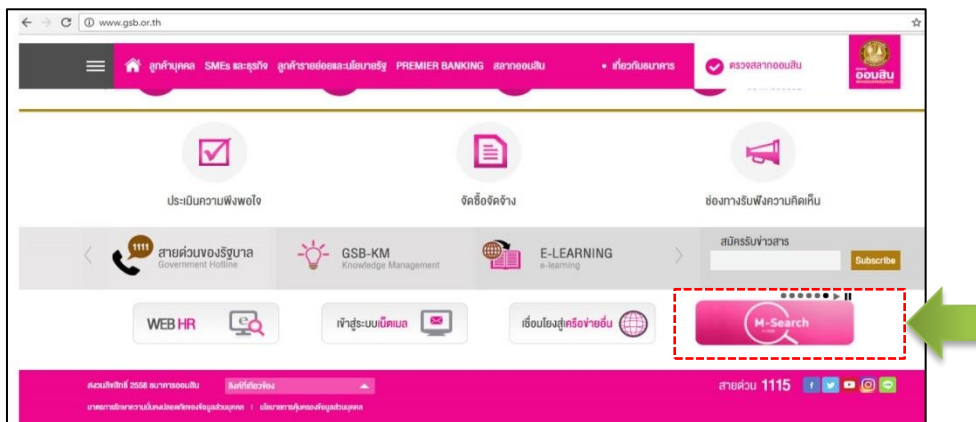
www.gsb.or.th

ลูกค้าบุคคล SMEs และธุรกิจ ลูกค้ารายย่อยและนโยบายรัฐ PREMIER BANKING สลากออมสิน • เกี่ยวกับธนาคาร ตรวจสลากออมสิน

ออมสิน

ประเมินความพึงพอใจ

จัดซื้อจัดจ้าง

ช่องทางรับฟังความคิดเห็น

1111 สายด่วนของรัฐบาล Government Hotline

GSB-KM Knowledge Management

E-LEARNING e-learning

สมัครรับข่าวสาร

Subscribe

WEB HR

เข้าสู่ระบบเน็ตเมล

เชื่อมโยงสู่เครือข่ายอื่น

M-Search

สงวนลิขสิทธิ์ 2558 ธนาคารออมสิน ลิงก์ที่เกี่ยวข้อง

มาตรการรักษาความมั่นคงปลอดภัยของข้อมูลส่วนบุคคล | นโยบายการคุ้มครองข้อมูลส่วนบุคคล

สายด่วน 1115